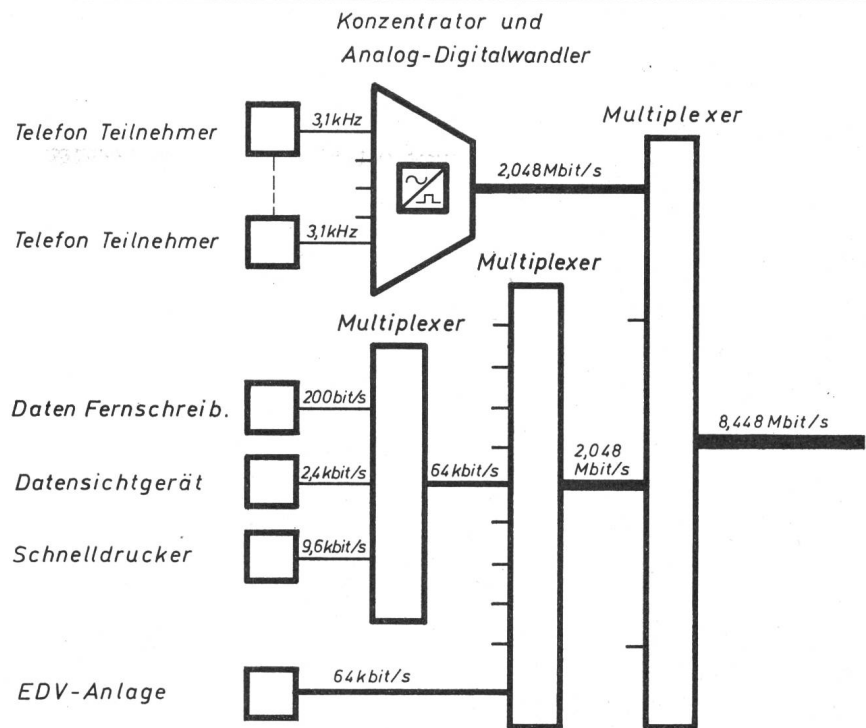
Konzentrator und
Analog-Digitalwandler

Multiplexer

Telefon Teilnehmer

3,1kHz

2,048 Mbit/s

Telefon Teilnehmer

3,1kHz

Multiplexer

Multiplexer

Daten Fernschreib.

200bit/s

8,448 Mbit/s

Datensichtgerät

2,4kbit/s

64kbit/s

2,048 Mbit/s

Schnelldrucker

9,6kbit/s

EDV-Anlage

64kbit/s